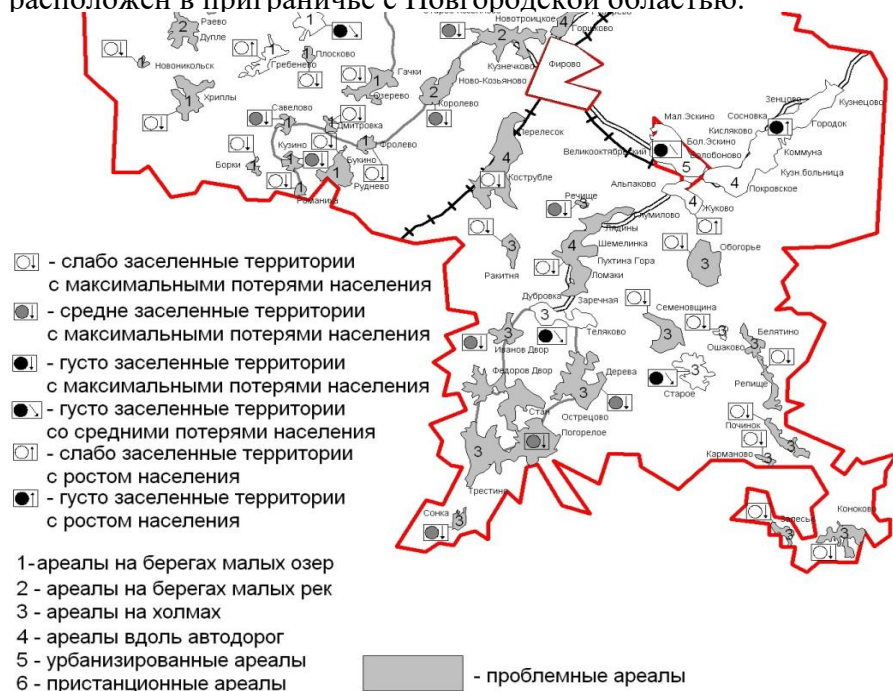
расположен в приграничье с Новгородской областью.

Раево
2
Дупле
Новоникольск
1
Гребенево
Плоскино
Гачки
1
Хриплы
Озерево
Савелево
Митровка
Кузино
Фролево
Борки
1
Букино
Руднево
Романиха
Новотроицкое
2
Горшково
4
Кузнечково
Ново-Козьяново
2
Королево
Фирово
Перелесок
4
Кострубле
Великооктябрьский
Мал.Эскино
Бол.Эскино
Волобоново
5
Сосновка
Зенцово
Кисляково
Кузнецово
Городок
Коммуна
Кузн.больница
4
Покровское
Альпаково
4
Жуково
Речище
Шумилово
Лядины
Шемелинка
4
Пухтина Гора
Ломаки
3
Ракитня
Обогорье
3
Дубровка
Заречная
Семеновщина
3
Теляково
3
Иванов Двор
Федоров Двор
Дерева
3
3
Старое
Белятино
Ошаково
Репище
Стан
Острецово
Погорелое
3
Починок
Карманово
Трестина
Сонка
3
Конокова
Залесье

- слабо заселенные территории с максимальными потерями населения
- средне заселенные территории с максимальными потерями населения
- густо заселенные территории с максимальными потерями населения
- густо заселенные территории со средними потерями населения
- слабо заселенные территории с ростом населения
- густо заселенные территории с ростом населения

1-ареалы на берегах малых озер
2 - ареалы на берегах малых рек
3 - ареалы на холмах
4 - ареалы вдоль автодорог
5 - урбанизированные ареалы
6 - пристанционные ареалы

- проблемные ареалы